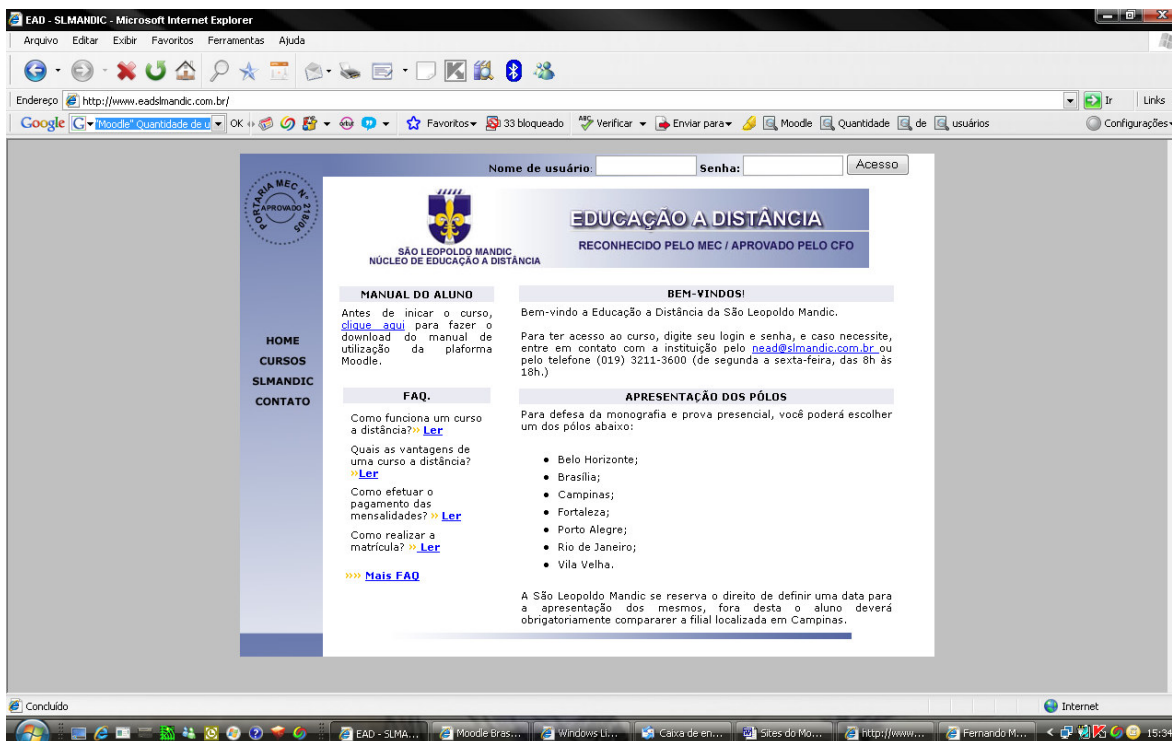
EAD - SLMANDIC - Microsoft Internet Explorer

Arquivo Editar Exibir Favoritos Ferramentas Ajuda

Endereço http://www.eadslmandic.com.br/

Ir Links

Google "Moodle" Quantidade de u OK Favoritos 33 bloqueado Verificar Enviar para Moodle Quantidade de usuários Configurações

Nome de usuário: Senha: Acesso

PORTARIA MEC Nº 218/05 APROVADO

SÃO LEOPOLDO MANDIC
NÚCLEO DE EDUCAÇÃO A DISTÂNCIA

EDUCAÇÃO A DISTÂNCIA
RECONHECIDO PELO MEC / APROVADO PELO CFO

HOME
CURSOS
SLMANDIC
CONTATO

MANUAL DO ALUNO

Antes de iniciar o curso, clique aqui para fazer o download do manual de utilização da plaforma Moodle.

FAQ.

Como funciona um curso a distância? » Ler

Quais as vantagens de uma curso a distância? » Ler

Como efetuar o pagamento das mensalidades? » Ler

Como realizar a matrícula? » Ler

» Mais FAQ

BEM-VINDOS!

Bem-vindo a Educação a Distância da São Leopoldo Mandic.

Para ter acesso ao curso, digite seu login e senha, e caso necessite, entre em contato com a instituição pelo nead@slmandic.com.br ou pelo telefone (019) 3211-3600 (de segunda a sexta-feira, das 8h às 18h.)

APRESENTAÇÃO DOS PÓLOS

Para defesa da monografia e prova presencial, você poderá escolher um dos pólos abaixo:

• Belo Horizonte;
• Brasília;
• Campinas;
• Fortaleza;
• Porto Alegre;
• Rio de Janeiro;
• Vila Velha.

A São Leopoldo Mandic se reserva o direito de definir uma data para a apresentação dos mesmos, fora desta o aluno deverá obrigatoriamente compararer a filial localizada em Campinas.

Concluído

Internet

EAD - SLMA... Moodle Bras... Windows Li... Caixa de en... Sites do Mo... http://www.... Fernando M... 15:34